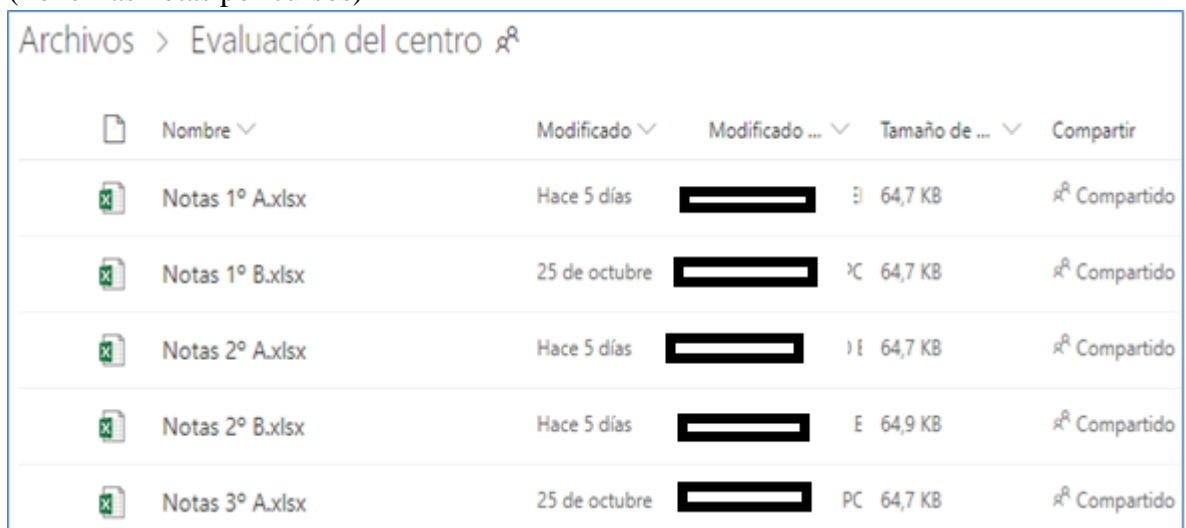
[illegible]

Archivos > Evaluación del centro

| | Nombre | Modificado | Modificado ... | Tamaño de ... | Compartir |
|---|---|---|---|---|---|
| | Notas 1º A.xlsx | Hace 5 días | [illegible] | 64,7 KB | Compartido |
| | Notas 1º B.xlsx | 25 de octubre | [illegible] | 64,7 KB | Compartido |
| | Notas 2º A.xlsx | Hace 5 días | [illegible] | 64,7 KB | Compartido |
| | Notas 2º B.xlsx | Hace 5 días | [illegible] | 64,9 KB | Compartido |
| | Notas 3º A.xlsx | 25 de octubre | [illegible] | 64,7 KB | Compartido |